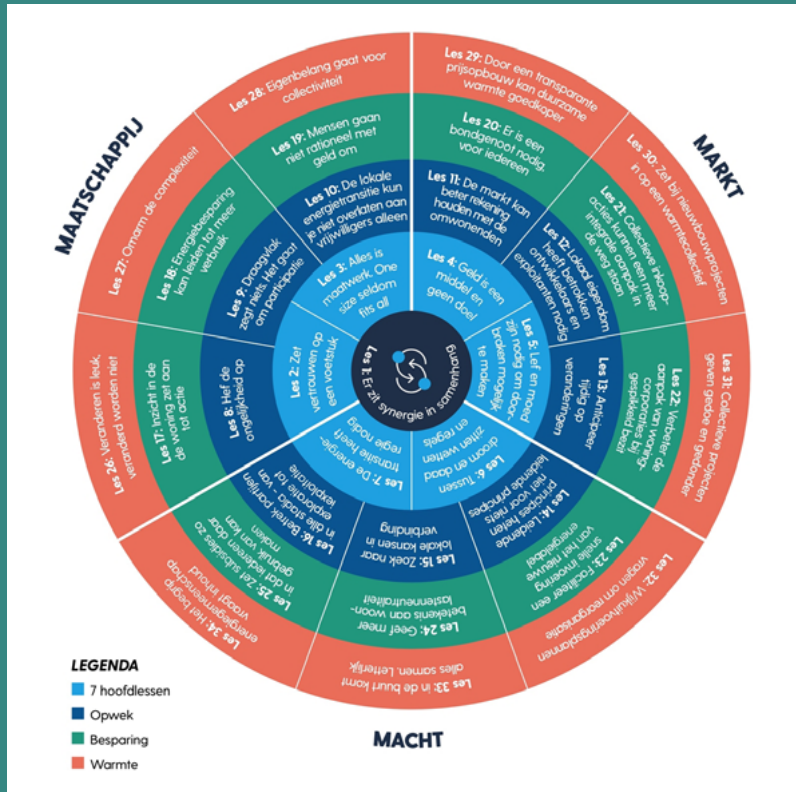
MAATSCHAPPIJ

MARKT

MACHT

Les 1: Er zit synergie in samenhang

Les 2: Zet vertrouwen op een voetstuk

Les 3: Alles is maatwerk. One size seldom fits all

Les 4: Geld is een middel en geen doel

Les 5: Lef en moed zijn nodig om door-breken mogelijk te maken

Les 6: Tussen droom en daad zitten wetten en regels

Les 7: De energie-transitie heeft regie nodig

Les 8: Hef de ongelijkheid op

Les 9: Draagvlak zegt niets. Het gaat om participatie

Les 10: De lokale energietransitie kun je niet overlaten aan vrijwilligers alleen

Les 11: De markt kan beter rekening houden met de omwonenden

Les 12: Lokaal eigendom heeft betrokken ontwikkelaars en exploitanten nodig

Les 13: Anticipeer tijdig op veranderingen

Les 14: Leidende principes niet voor niets leidende principes

Les 15: Zoek naar lokale kansen in verbinding

Les 16: Betrek partijen in alle stadia, van exploratie tot exploitatie

Les 17: Inzicht in de woning zet aan tot actie

Les 18: Energiebesparing kan leiden tot meer verbruik

Les 19: Mensen gaan niet rationeel met geld om

Les 20: Er is een bondgenoot nodig, voor iedereen

Les 21: Collectieve inkoop-acties kunnen een meer integrale aanpak in de weg staan

Les 22: Verbeter de aanpak van woning-corporaties bij gespikkeld bezit

Les 23: Faciliteer een snelle invoering van het nieuwe energiebeleid

Les 24: Geef meer betekenis aan woon-lastenneutraliteit

Les 25: Zet subsidies zo in dat iedereen daar gebruik van kan maken

Les 26: Veranderen is leuk, veranderd worden niet

Les 27: Omarm de complexiteit

Les 28: Eigenbelang gaat voor collectiviteit

Les 29: Door een transparante prijsopbouw kan duurzame warmte goedkoper

Les 30: Zet bij nieuwbouwprojecten in op een warmtecollectief

Les 31: Collectieve projecten geven gedoe en gedonder

Les 32: Wijkuitvoeringsplannen vragen om reorganisatie

Les 33: In de buurt komt alles samen. Letterlijk

Les 34: Het begrip energiegemeenschap vraagt inhoud

LEGENDA
7 hoofdlessen
Opwek
Besparing
Warmte